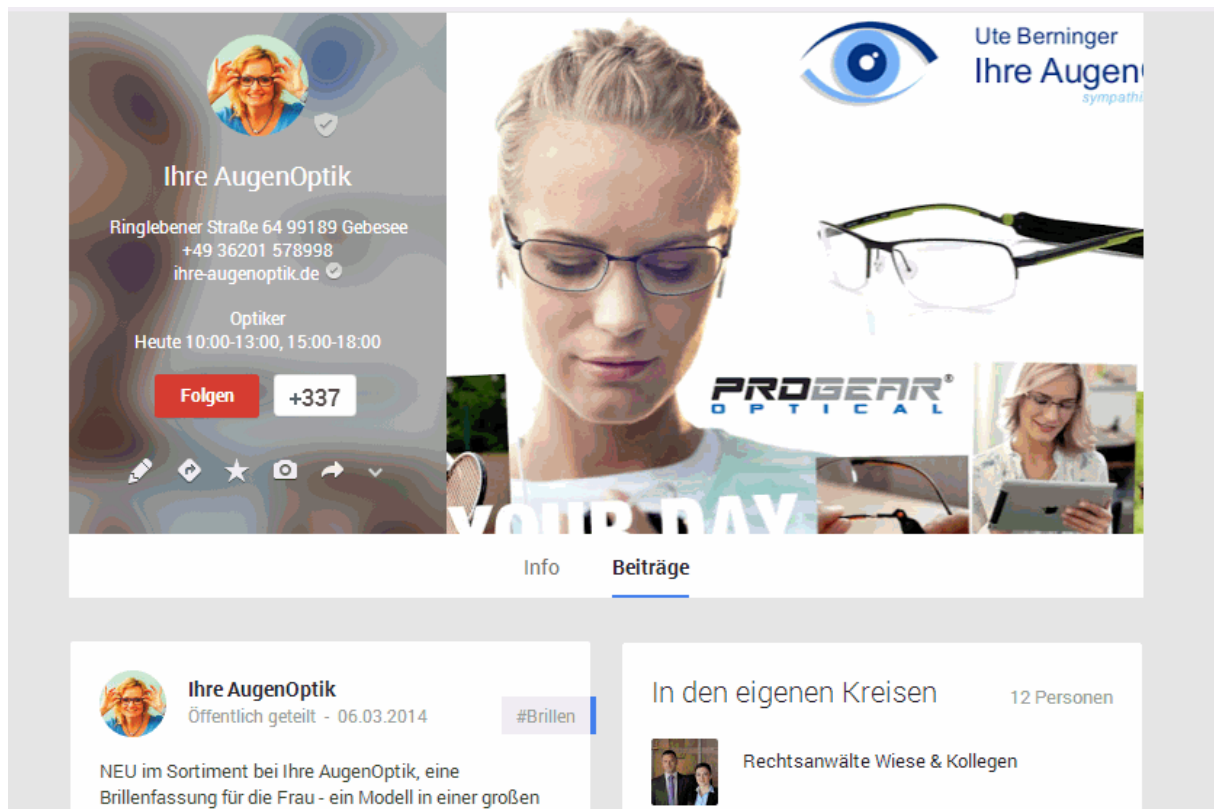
Ihre AugenOptik

Ringlebener Straße 64 99189 Gebesee
+49 36201 578998
ihre-augenoptik.de

Optiker
Heute 10:00-13:00, 15:00-18:00

Folgen
+337

Ute Berninger
Ihre Augen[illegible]
sympathi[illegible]

PROGEAR®
OPTICAL

YOUR DAY

Info
Beiträge

Ihre AugenOptik
Öffentlich geteilt - 06.03.2014
#Brillen

NEU im Sortiment bei Ihre AugenOptik, eine Brillenfassung für die Frau - ein Modell in einer großen

In den eigenen Kreisen
12 Personen

Rechtsanwälte Wiese & Kollegen